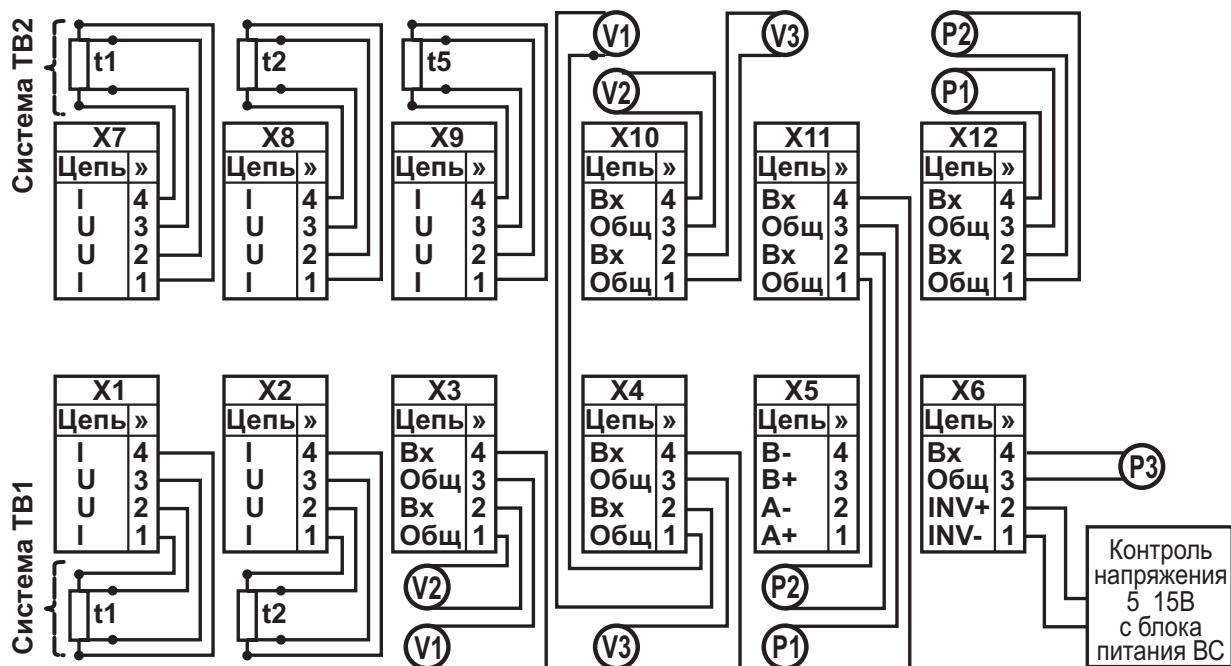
Система ТВ2

t1

t2

t5

V1

V3

P2

V2

P1

| X7 | |
|---|---|
| Цепь | » |
| I | 4 |
| U | 3 |
| U | 2 |
| I | 1 |

| X8 | |
|---|---|
| Цепь | » |
| I | 4 |
| U | 3 |
| U | 2 |
| I | 1 |

| X9 | |
|---|---|
| Цепь | » |
| I | 4 |
| U | 3 |
| U | 2 |
| I | 1 |

| X10 | |
|---|---|
| Цепь | » |
| Вх | 4 |
| Общ | 3 |
| Вх | 2 |
| Общ | 1 |

| X11 | |
|---|---|
| Цепь | » |
| Вх | 4 |
| Общ | 3 |
| Вх | 2 |
| Общ | 1 |

| X12 | |
|---|---|
| Цепь | » |
| Вх | 4 |
| Общ | 3 |
| Вх | 2 |
| Общ | 1 |

Система ТВ1

| X1 | |
|---|---|
| Цепь | » |
| I | 4 |
| U | 3 |
| U | 2 |
| I | 1 |

| X2 | |
|---|---|
| Цепь | » |
| I | 4 |
| U | 3 |
| U | 2 |
| I | 1 |

| X3 | |
|---|---|
| Цепь | » |
| Вх | 4 |
| Общ | 3 |
| Вх | 2 |
| Общ | 1 |

| X4 | |
|---|---|
| Цепь | » |
| Вх | 4 |
| Общ | 3 |
| Вх | 2 |
| Общ | 1 |

| X5 | |
|---|---|
| Цепь | » |
| B- | 4 |
| B+ | 3 |
| A- | 2 |
| A+ | 1 |

| X6 | |
|---|---|
| Цепь | » |
| Вх | 4 |
| Общ | 3 |
| INV+ | 2 |
| INV- | 1 |

P3

t1

t2

V2

V1

V3

P2

P1

Контроль напряжения 5 15В с блока питания ВС